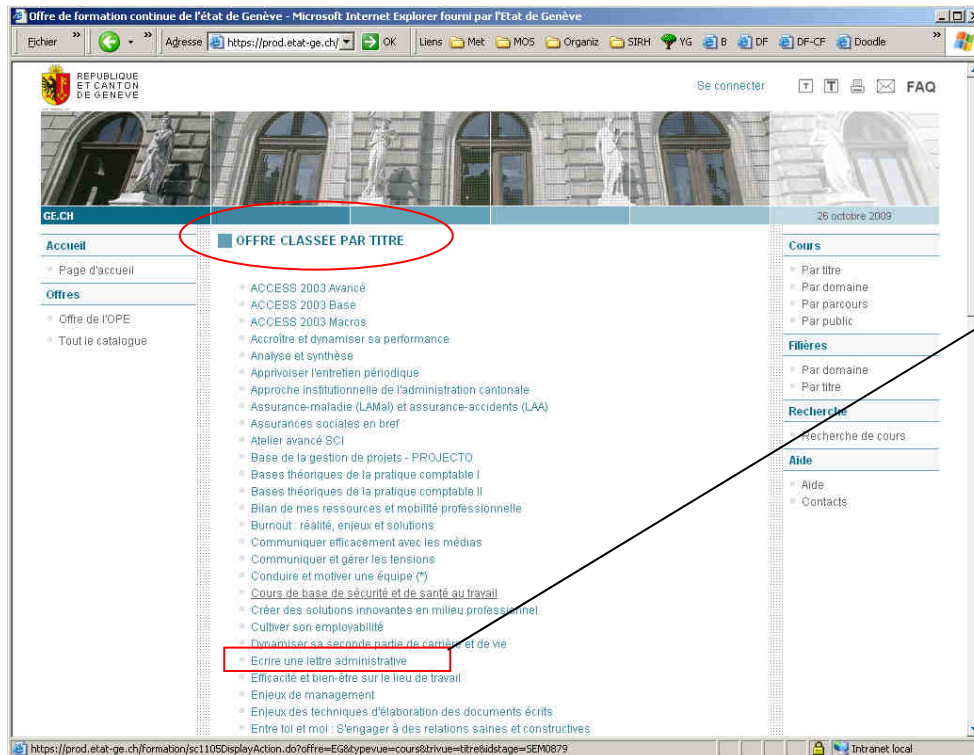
Offre de formation continue de l'état de Genève - Microsoft Internet Explorer fourni par l'Etat de Genève

Fichier » Adresse https://prod.etat-ge.ch/ OK Liens Met MOS Organiz SIRH YG B DF DF-CF Doodle »

REPUBLIQUE ET CANTON DE GENEVE

Se connecter FAQ

GE.CH

26 octobre 2009

Accueil
Page d'accueil
Offres
Offre de l'OPE
Tout le catalogue

OFFRE CLASSEE PAR TITRE

ACCESS 2003 Avancé
ACCESS 2003 Base
ACCESS 2003 Macros
Accroître et dynamiser sa performance
Analyse et synthèse
Apprivoiser l'entretien périodique
Approche institutionnelle de l'administration cantonale
Assurance-maladie (LAMal) et assurance-accidents (LAA)
Assurances sociales en bref
Atelier avancé SCI
Base de la gestion de projets - PROJECTO
Bases théoriques de la pratique comptable I
Bases théoriques de la pratique comptable II
Bilan de mes ressources et mobilité professionnelle
Burnout : réalité, enjeux et solutions
Communiquer efficacement avec les médias
Communiquer et gérer les tensions
Conduire et motiver une équipe (*)
Cours de base de sécurité et de santé au travail
Créer des solutions innovantes en milieu professionnel
Cultiver son employabilité
Dynamiser sa seconde partie de carrière et de vie
Ecrire une lettre administrative
Efficacité et bien-être sur le lieu de travail
Enjeux de management
Enjeux des techniques d'élaboration des documents écrits
Entre toi et moi : S'engager à des relations saines et constructives

Cours
Par titre
Par domaine
Par parcours
Par public
Filières
Par domaine
Par titre
Recherche
Recherche de cours
Aide
Aide
Contacts

https://prod.etat-ge.ch/formation/sc1105DisplayAction.do?offre=EG&typevue=cours&trivue=titre&idstage=SEM0879

Intranet local